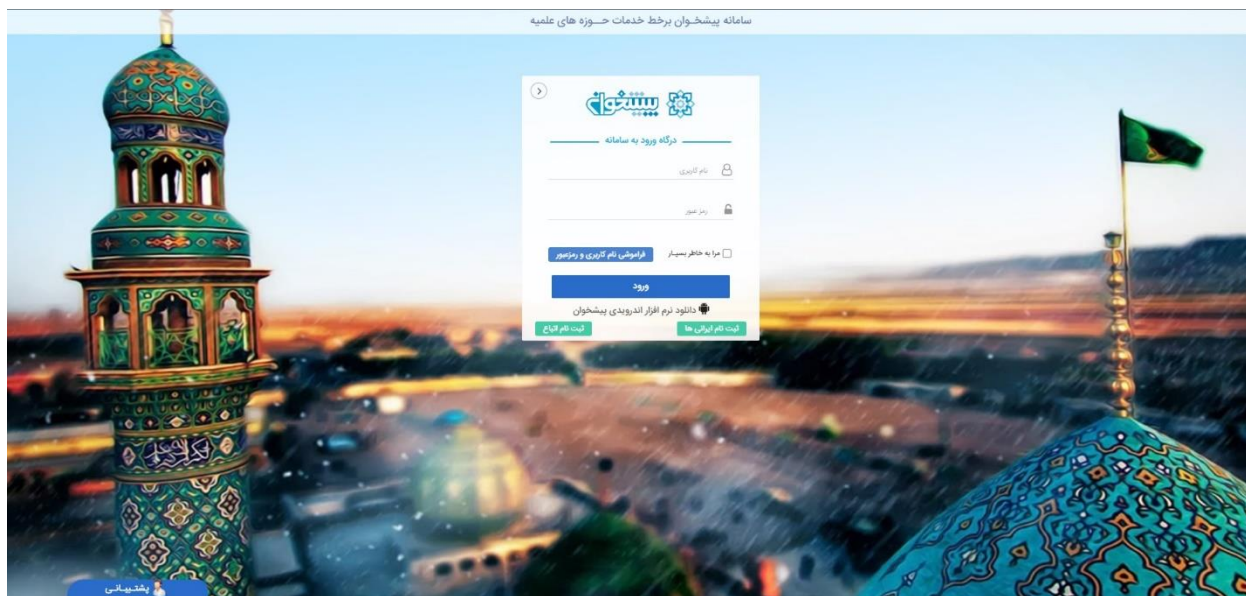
سامانه پیشخـوان برخط خدمات حـــوزه های علمیه

پیشخوان

درگاه ورود به سامانه

نام کاربری

رمز عبور

مرا به خاطر بسپار

فراموشی نام کاربری و رمزعبور

ورود

دانلود نرم افزار اندرویدی پیشخوان

ثبت نام ایرانی ها

ثبت نام اتباع

پشتیبانی